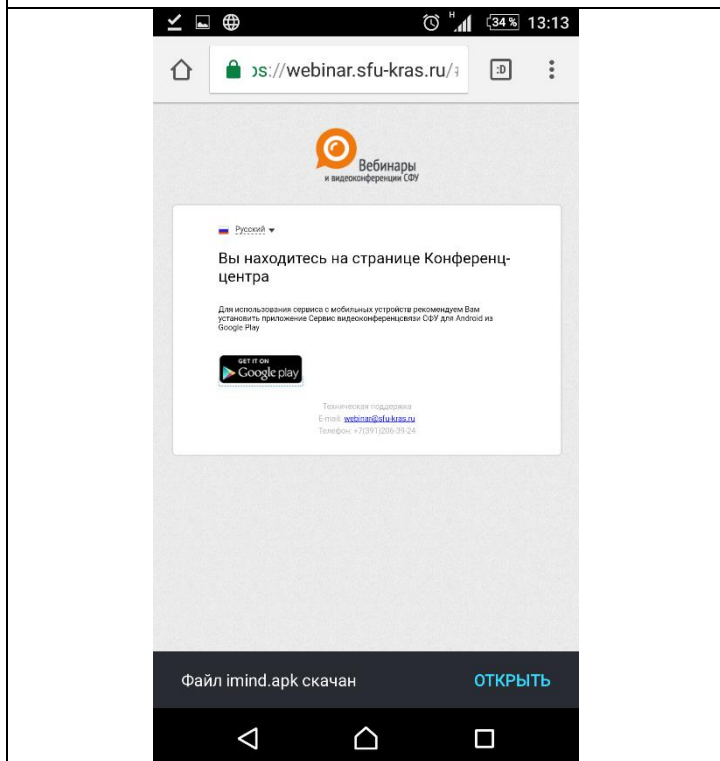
H 34% 13:13

ɔs://webinar.sfu-kras.ru/

:D

Вебинары
и видеоконференции СФУ

Русский

Вы находитесь на странице Конференц-центра

Для использования сервиса с мобильных устройств рекомендуем Вам установить приложение Сервис видеоконференцсвязи СФУ для Android из Google Play

GET IT ON
Google play

Техническая поддержка
E-mail: webinar@sfu-kras.ru
Телефон: +7(391)206-39-24

Файл imind.apk скачан

ОТКРЫТЬ